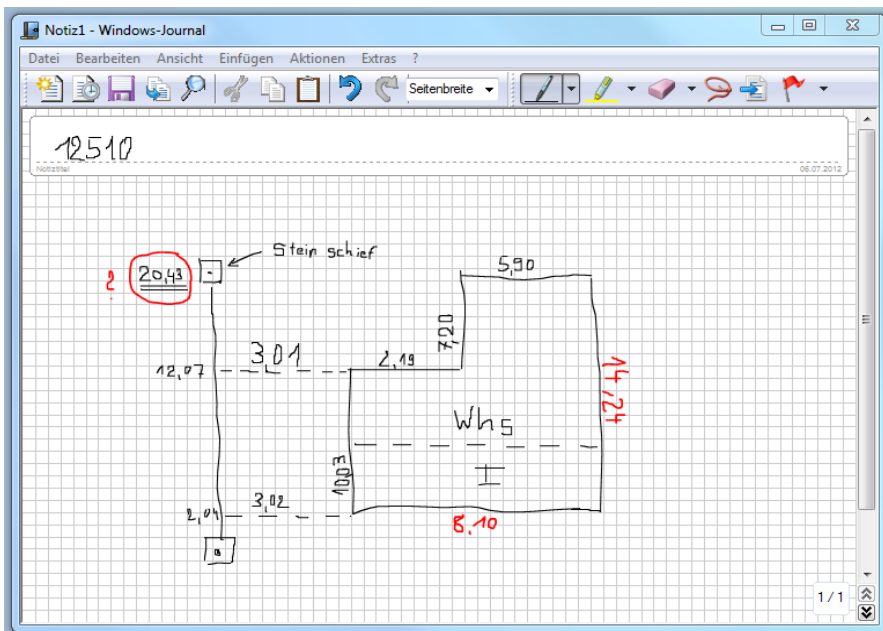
Notiz1 - Windows-Journal

Datei Bearbeiten Ansicht Einfügen Aktionen Extras ?

Seitenbreite

12510

Notiztitel

06.07.2012

Stein schief

2

20,43

5,90

7,20

3,01

12,07

2,19

14,24

Wh5

10,03

II

2,04

3,02

8,10

1 / 1